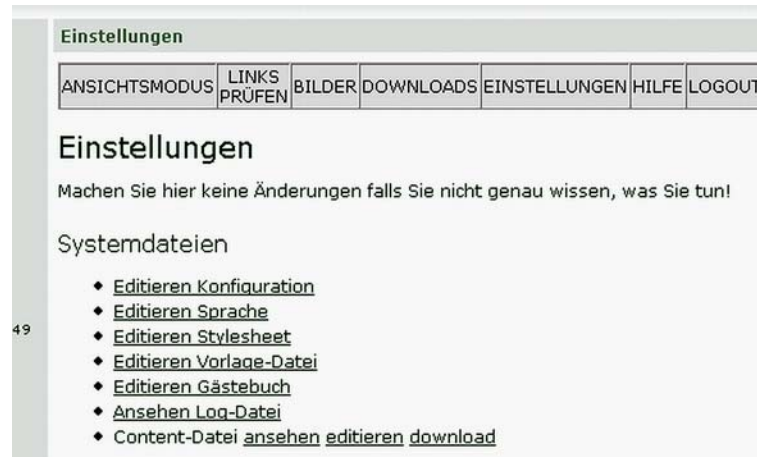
Einstellungen

ANSICHTSMODUS | LINKS PRÜFEN | BILDER | DOWNLOADS | EINSTELLUNGEN | HILFE | LOGOUT

Einstellungen

Machen Sie hier keine Änderungen falls Sie nicht genau wissen, was Sie tun!

Systemdateien

49

- Editieren Konfiguration
- Editieren Sprache
- Editieren Stylesheet
- Editieren Vorlage-Datei
- Editieren Gästebuch
- Ansehen Log-Datei
- Content-Datei ansehen editieren download